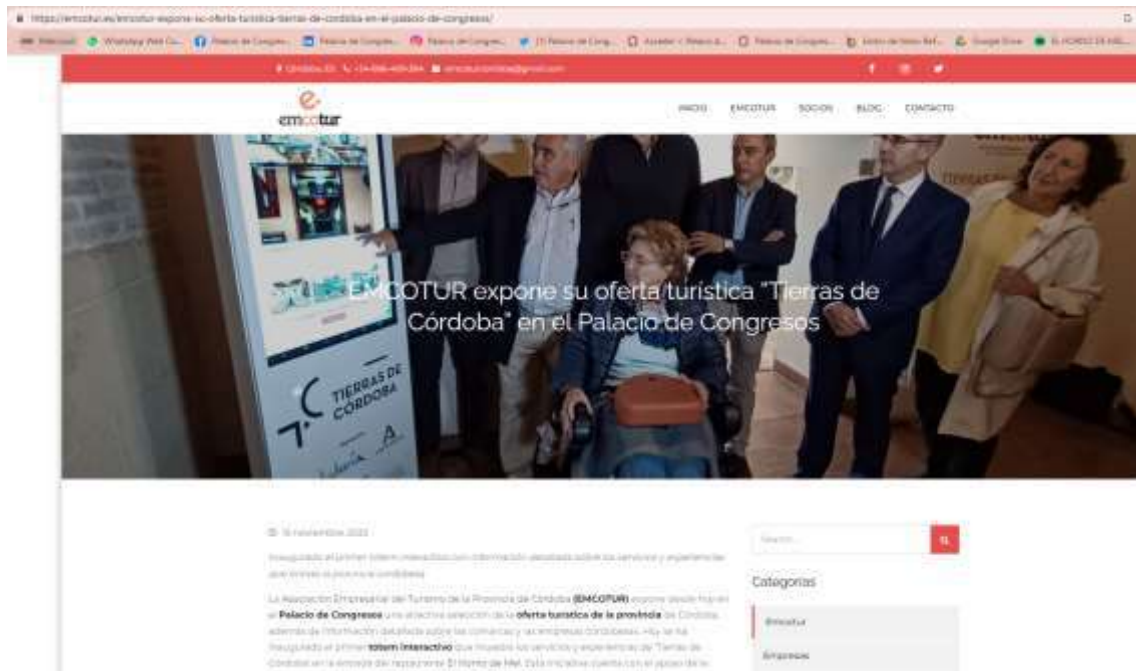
https://emcotur.es/emcotur-expone-su-oferta-turistica-tierras-de-cordoba-en-el-palacio-de-congresos/

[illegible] WhatsApp Web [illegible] Palacio de Congre... Palacio de Congre... Palacio de Congre... Palacio de Cong... Acceder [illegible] Palacio de Congre... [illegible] Google Drive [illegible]

Córdoba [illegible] emcoturcordoba@gmail.com

emcotur

INICIO EMCOTUR SOCIOS BLOG CONTACTO

TIERRAS DE CÓRDOBA

EMCOTUR expone su oferta turística "Tierras de Córdoba" en el Palacio de Congresos

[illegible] noviembre 2022

Inaugurado el primer tótem interactivo con información detallada sobre los servicios y experiencias que ofrece la provincia cordobesa

La Asociación Empresarial de Turismo de la Provincia de Córdoba (EMCOTUR) expone desde hoy en el Palacio de Congresos una atractiva selección de la oferta turística de la provincia de Córdoba además de información detallada sobre las comarcas y las empresas cordobesas. Hoy se ha inaugurado el primer tótem interactivo que muestra los servicios y experiencias de "Tierras de Córdoba" en la entrada del restaurante El Horno de Mel. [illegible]

Search...

Categorías

Emcotur

Empresas